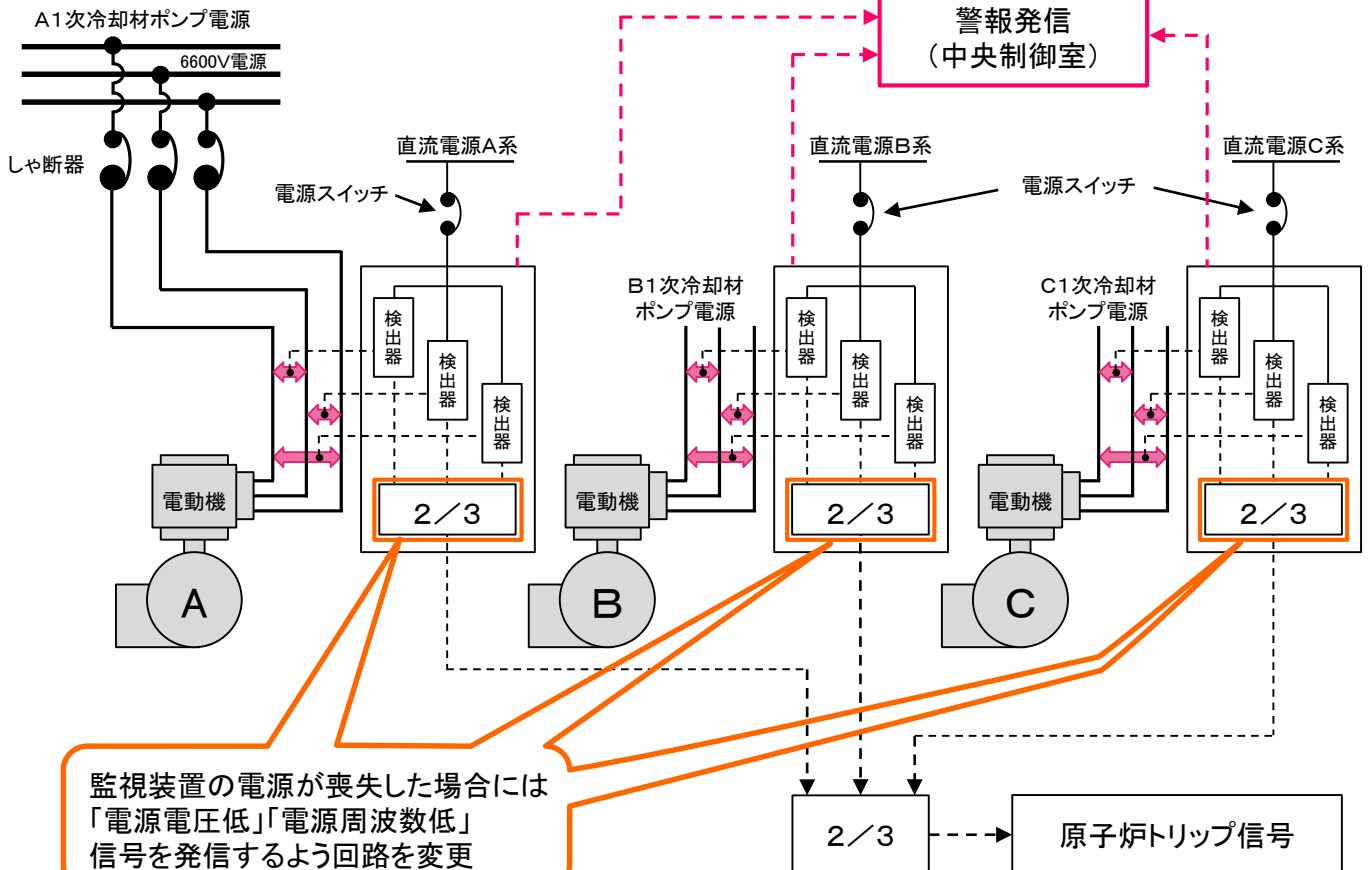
A1次冷却材ポンプ電源

6600V電源

しゃ断器

警報発信
（中央制御室）

直流電源A系

直流電源B系

直流電源C系

電源スイッチ

電源スイッチ

B1次冷却材
ポンプ電源

C1次冷却材
ポンプ電源

検出器

検出器

検出器

検出器

検出器

検出器

検出器

検出器

検出器

電動機

電動機

電動機

2／3

2／3

2／3

A

B

C

監視装置の電源が喪失した場合には
「電源電圧低」「電源周波数低」
信号を発信するよう回路を変更

2／3

原子炉トリップ信号